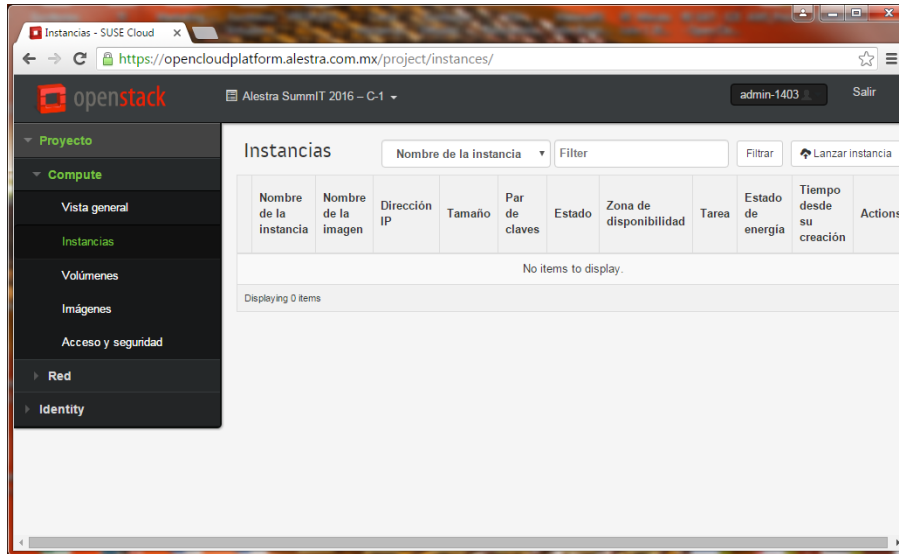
Instancias - SUSE Cloud ×

https://opencloudplatform.alestra.com.mx/project/instances/

openstack

Alestra SummIT 2016 – C-1 ▾

admin-1403

Salir

Proyecto

Compute

Vista general

Instancias

Volúmenes

Imágenes

Acceso y seguridad

Red

Identity

Instancias

Nombre de la instancia ▾

Filter

Filtrar

Lanzar instancia

| Nombre de la instancia | Nombre de la imagen | Dirección IP | Tamaño | Par de claves | Estado | Zona de disponibilidad | Tarea | Estado de energía | Tiempo desde su creación | Actions |
|---|---|---|---|---|---|---|---|---|---|---|
| No items to display. | | | | | | | | | | |

Displaying 0 items